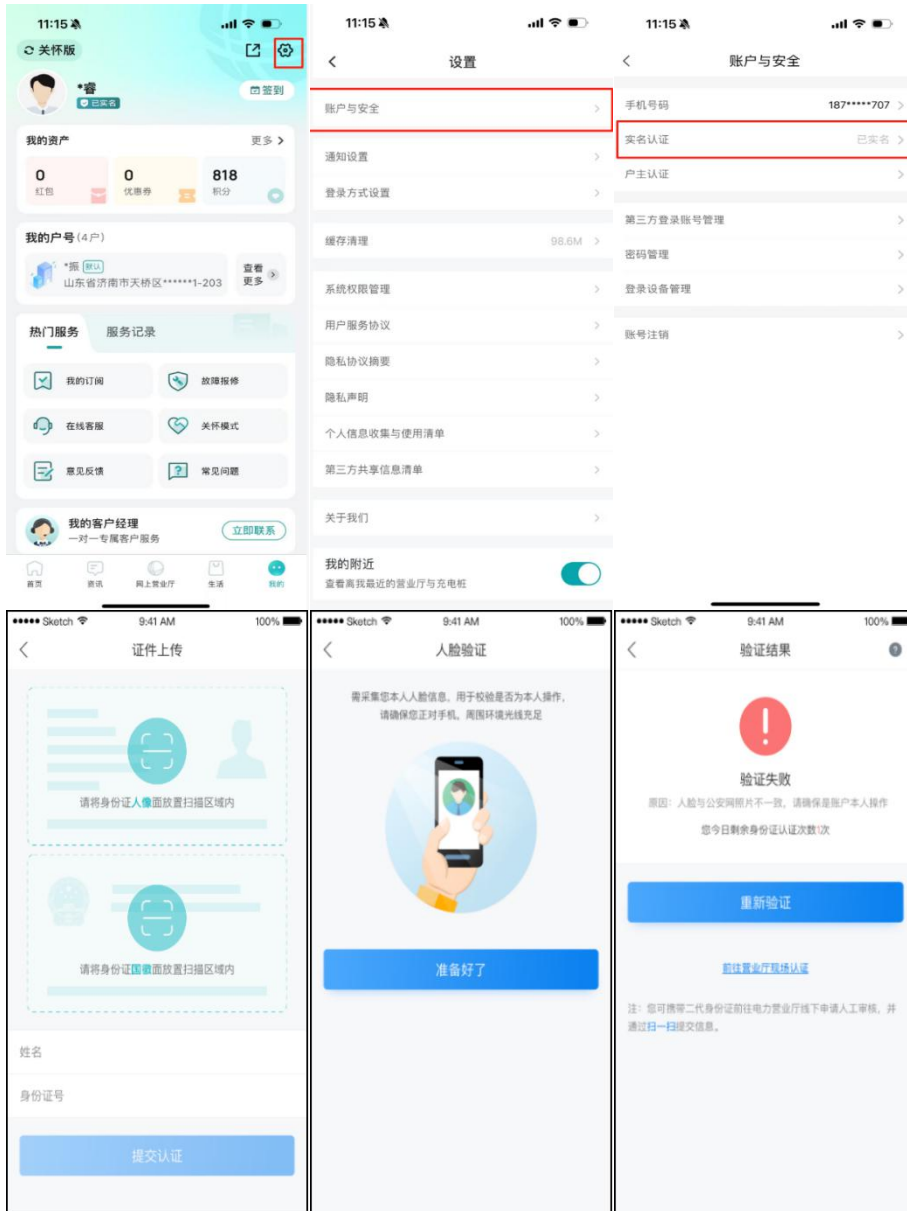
11:15

关怀版

*睿
已实名
签到

我的资产
更多 >
0
红包
0
优惠券
818
积分

我的户号(4户)
*振 默认
山东省济南市天桥区******1-203
查看更多

热门服务
服务记录
我的订阅
故障报修
在线客服
关怀模式
意见反馈
常见问题

我的客户经理
一对一专属客户服务
立即联系

首页
资讯
网上营业厅
生活
我的

11:15

设置

账户与安全
通知设置
登录方式设置
缓存清理
98.6M
系统权限管理
用户服务协议
隐私协议摘要
隐私声明
个人信息收集与使用清单
第三方共享信息清单
关于我们
我的附近
查看离我最近的营业厅与充电桩

11:15

账户与安全

手机号码
187*****707
实名认证
已实名
户主认证
第三方登录账号管理
密码管理
登录设备管理
账号注销

••••• Sketch
9:41 AM
100%

证件上传

请将身份证人像面放置扫描区域内

请将身份证国徽面放置扫描区域内

姓名
身份证号
提交认证

••••• Sketch
9:41 AM
100%

人脸验证

需采集您本人人脸信息，用于校验是否为本人操作，请确保您正对手机，周围环境光线充足

准备好了

••••• Sketch
9:41 AM
100%

验证结果

验证失败
原因：人脸与公安网照片不一致，请确保是账户本人操作
您今日剩余身份证认证次数1次

重新验证

前往营业厅现场认证

注：您可携带二代身份证前往电力营业厅线下申请人工审核，并通过扫一扫提交信息。